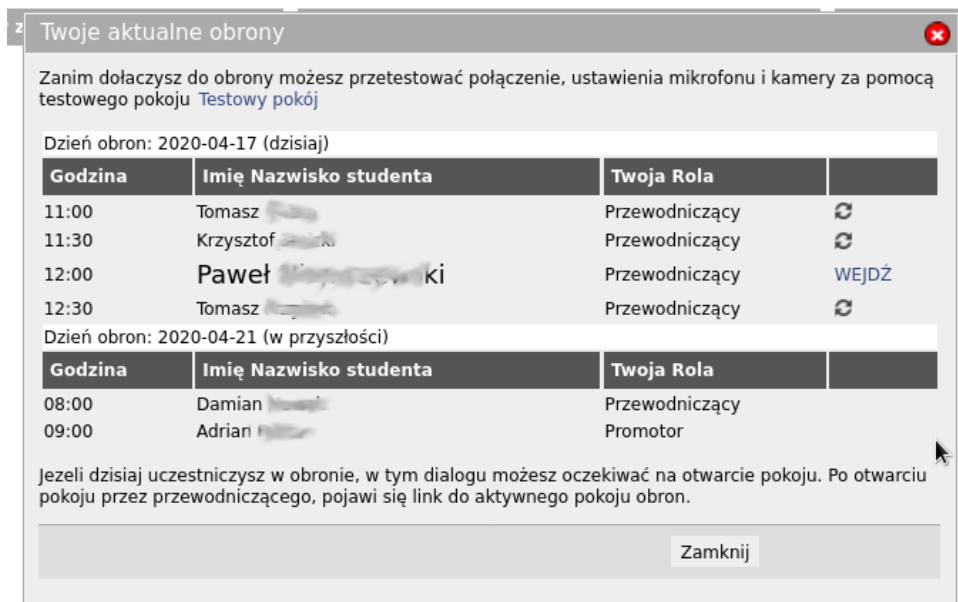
Twoje aktualne obrony

Zanim dołączysz do obrony możesz przetestować połączenie, ustawienia mikrofonu i kamery za pomocą testowego pokoju Testowy pokój

Dzień obron: 2020-04-17 (dzisiaj)

| Godzina | Imię Nazwisko studenta | Twoja Rola | |
|---|---|---|---|
| 11:00 | Tomasz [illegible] | Przewodniczący | |
| 11:30 | Krzysztof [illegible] | Przewodniczący | |
| 12:00 | Paweł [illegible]ki | Przewodniczący | WEJDŹ |
| 12:30 | Tomasz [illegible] | Przewodniczący | |

Dzień obron: 2020-04-21 (w przyszłości)

| Godzina | Imię Nazwisko studenta | Twoja Rola | |
|---|---|---|---|
| 08:00 | Damian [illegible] | Przewodniczący | |
| 09:00 | Adrian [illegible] | Promotor | |

Jezeli dzisiaj uczestniczysz w obronie, w tym dialogu możesz oczekiwać na otwarcie pokoju. Po otwarciu pokoju przez przewodniczącego, pojawi się link do aktywnego pokoju obron.

Zamknij